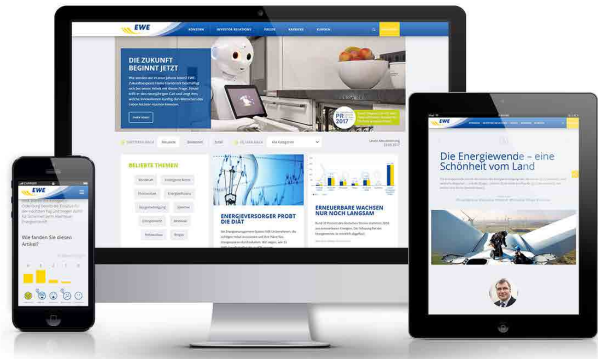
EWE

KONZERN

INVESTOR RELATIONS

PRESSE

KARRIERE

KUNDEN

DIE ZUKUNFT BEGINNT JETZT

PR 2017

BELIEBTE THEMEN

ENERGIEVERSORGER PROBT DIE DIÄT

ERNEUERBARE WACHSEN NUR NOCH LANGSAM

Wie fanden Sie diesen Artikel?

Die Energiewende – eine Schönheit vom Land